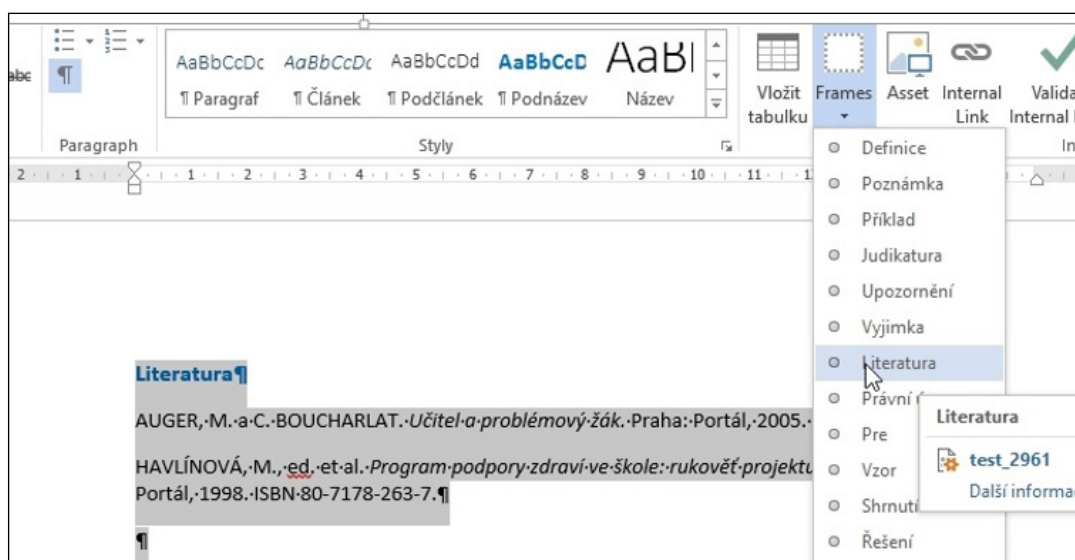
abc ¶

Paragraph

AaBbCcDc ¶ Paragraf
AaBbCcDc ¶ Článek
AaBbCcDd ¶ Podčlánek
AaBbCcD ¶ Podnázev
AaBl Název

Styly

Vložit tabulku
Frames
Asset
Internal Link
Valida Internal I

In

2 · 1 · 1 · 2 · 3 · 4 · 5 · 6 · 7 · 8 · 9 · 10 · 11 · 1

Definice
Poznámka
Příklad
Judikatura
Upozornění
Vyjimka
Literatura
Právní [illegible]
Pre
Vzor
Shrnutí
Řešení

Literatura
test_2961
Další informa

Literatura¶

AUGER,·M.·a·C.·BOUCHARLAT.·*Učitel·a·problémový·žák.*·Praha:·Portál,·2005.·

HAVLÍNOVÁ,·M.,·ed.·et·al.·*Program·podpory·zdraví·ve·škole:·rukověť·projektu* Portál,·1998.·ISBN·80-7178-263-7.¶

¶